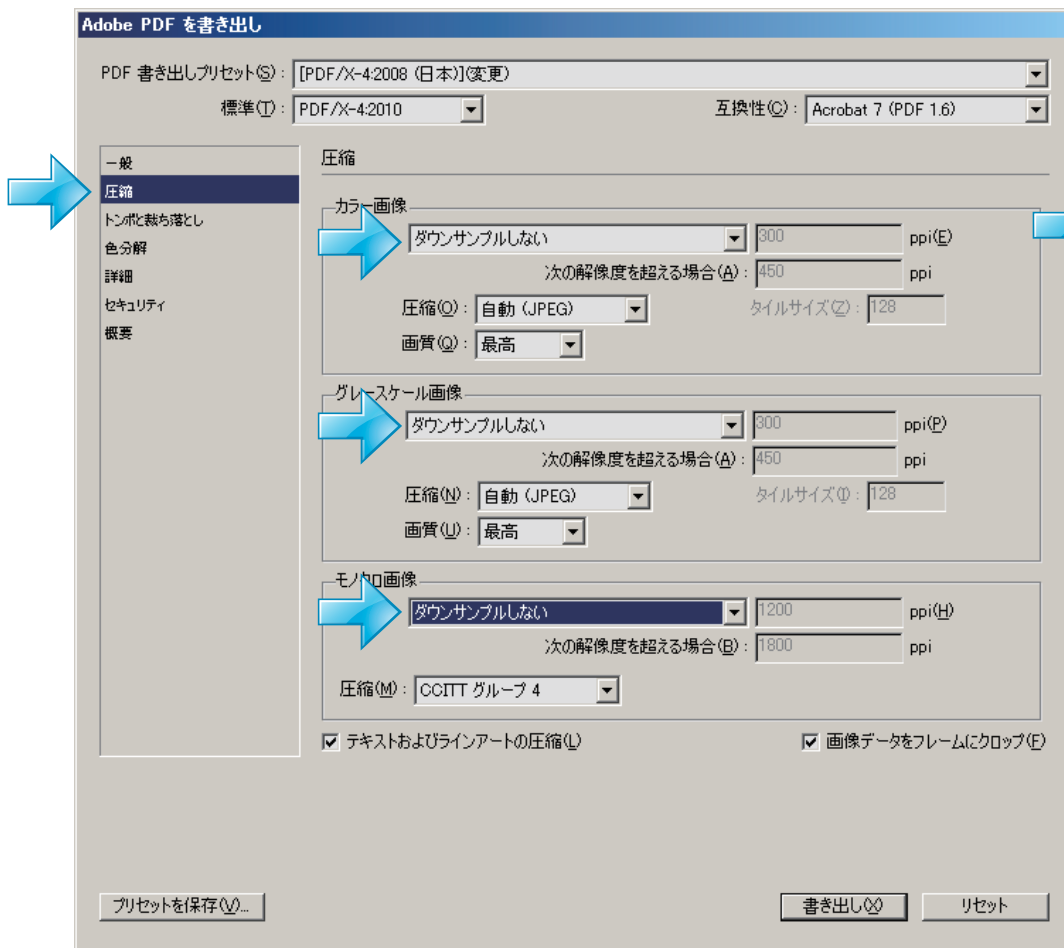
Adobe PDF を書き出し

PDF 書き出しプリセット(S): [PDF/X-4:2008 (日本)](変更)

標準(T): PDF/X-4:2010

互換性(C): Acrobat 7 (PDF 1.6)

一般
圧縮
トンボと裁ち落とし
色分解
詳細
セキュリティ
概要

圧縮

カラー画像
ダウンサンプルしない
300
ppi(E)
次の解像度を超える場合(A): 450
ppi
圧縮(O): 自動 (JPEG)
タイルサイズ(Z): 128
画質(Q): 最高

グレースケール画像
ダウンサンプルしない
300
ppi(P)
次の解像度を超える場合(A): 450
ppi
圧縮(N): 自動 (JPEG)
タイルサイズ(I): 128
画質(U): 最高

モノクロ画像
ダウンサンプルしない
1200
ppi(H)
次の解像度を超える場合(B): 1800
ppi
圧縮(M): CCITT グループ 4

☑ テキストおよびラインアートの圧縮(L)
☑ 画像データをフレームにクロップ(F)

プリセットを保存(V)...
書き出し(X)
リセット